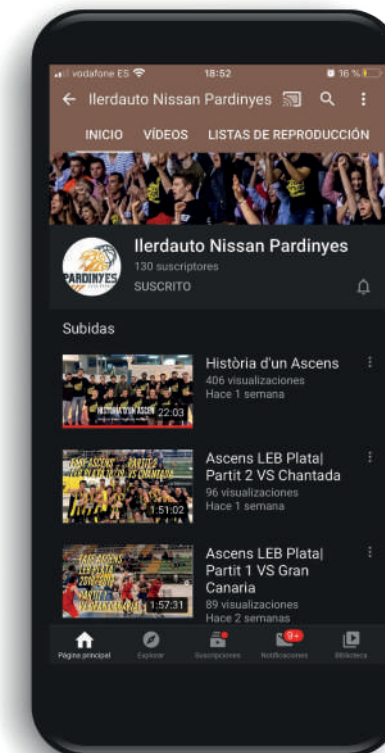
vodafone ES 18:52 16 %

Ilerdauto Nissan Pardinyes

INICIO VÍDEOS LISTAS DE REPRODUCCIÓN

PARDINYES

Ilerdauto Nissan Pardinyes
130 suscriptores
SUSCRITO

Subidas

HISTÒRIA D'UN ASCENS
22:03
Història d'un Ascens
406 visualizaciones
Hace 1 semana

1:51:02
Ascens LEB Plata| Partit 2 VS Chantada
96 visualizaciones
Hace 1 semana

1:57:31
Ascens LEB Plata| Partit 1 VS Gran Canaria
89 visualizaciones
Hace 2 semanas

Página principal Explorar Suscripciones 9+ Notificaciones Biblioteca